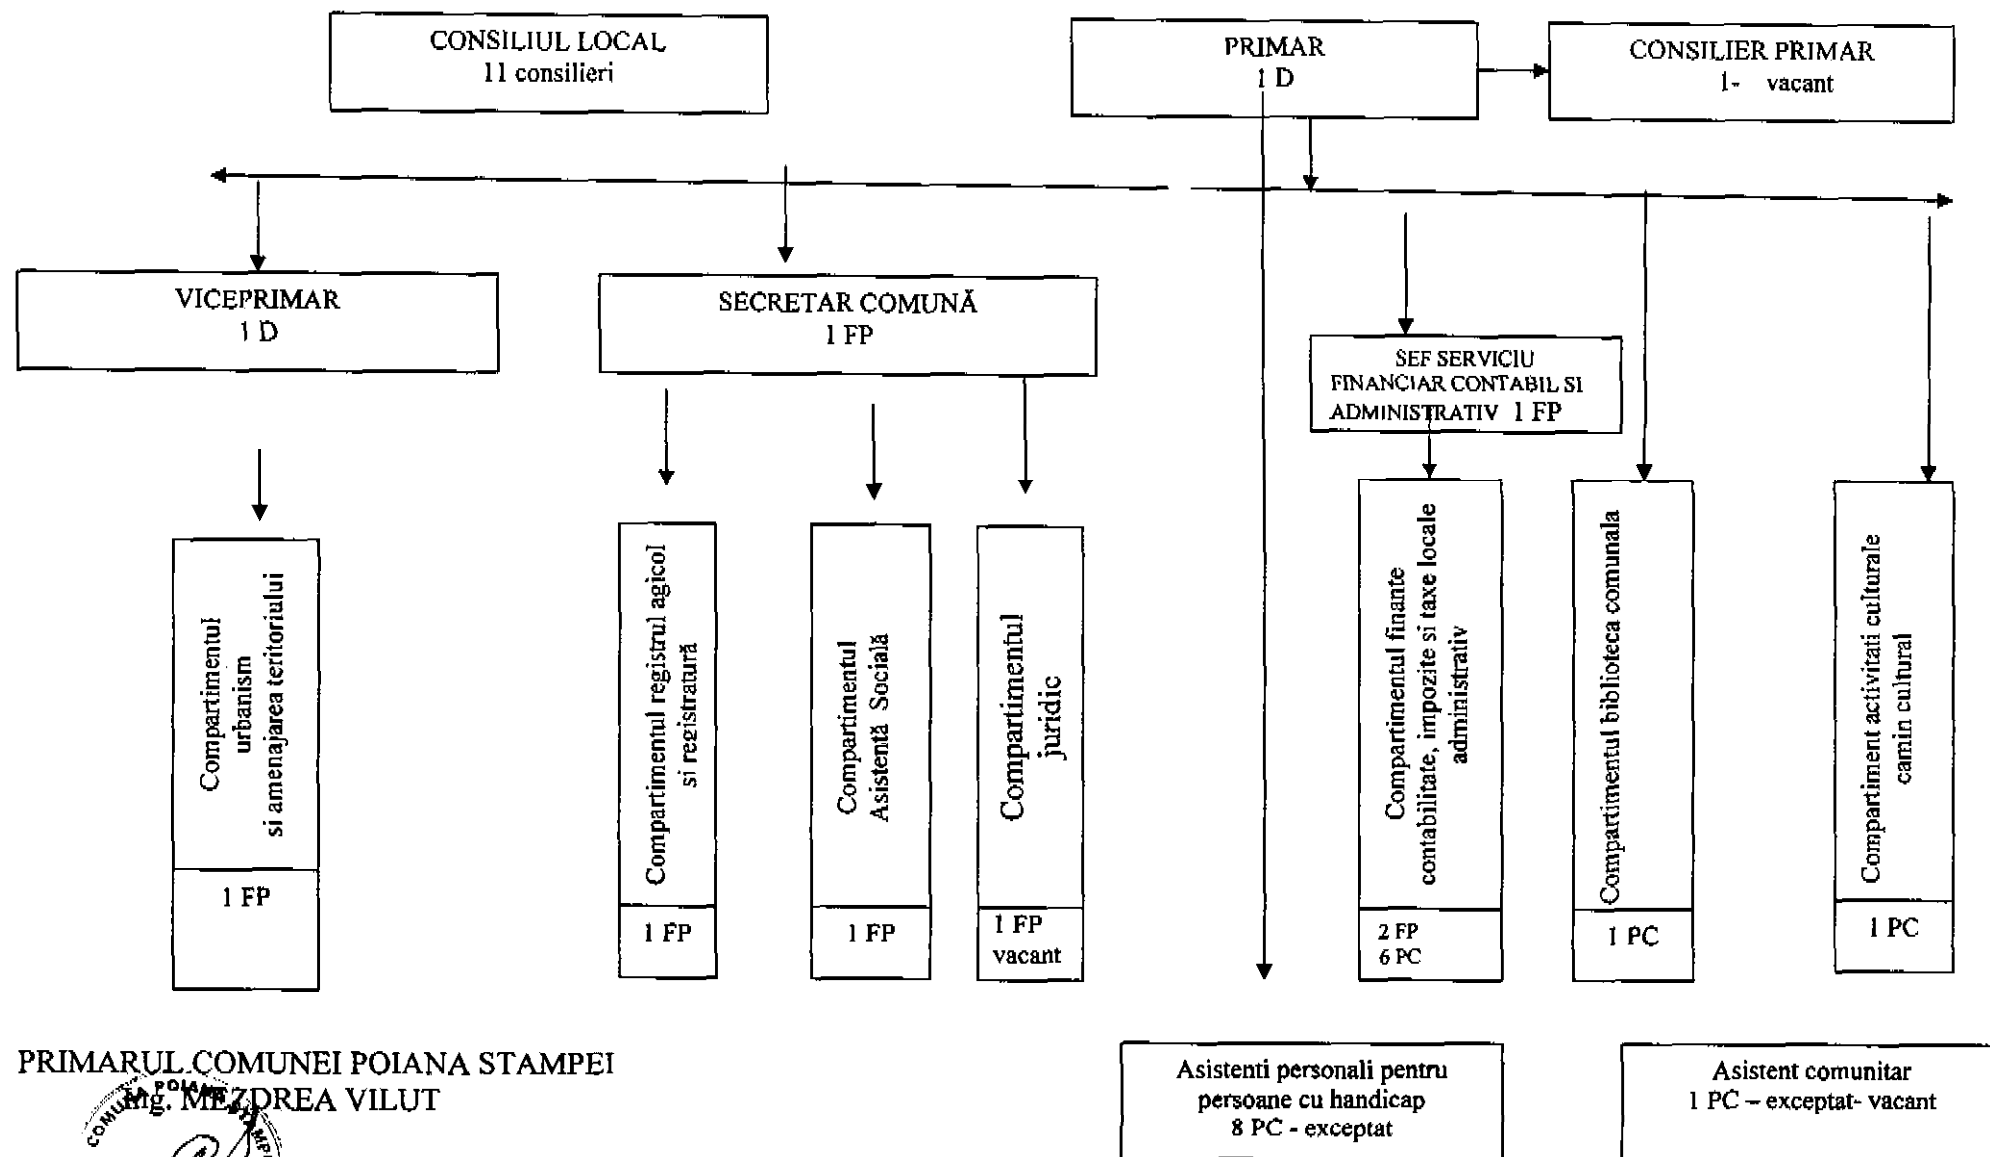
CONSILIUL LOCAL
11 consilieri

PRIMAR
1 D

CONSILIER PRIMAR
1- vacant

VICEPRIMAR
1 D

SECRETAR COMUNĂ
1 FP

SEF SERVICIU FINANCIAR CONTABIL SI ADMINISTRATIV 1 FP

Compartimentul urbanism si amenajarea teritoriului
1 FP

Compartimentul registrul agicol si registratură
1 FP

Compartimentul Asistentă Socială
1 FP

Compartimentul juridic
1 FP vacant

Compartimentul finante contabilitate, impozite si taxe locale administrativ
2 FP
6 PC

Compartimentul biblioteca comunala
1 PC

Compartiment activitati culturale camin cultural
1 PC

PRIMARUL COMUNEI POIANA STAMPEI
Ing. MEZDREA VILUT

COMUNA POIANA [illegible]

Asistenti personali pentru persoane cu handicap
8 PC - exceptat

Asistent comunitar
1 PC – exceptat- vacant